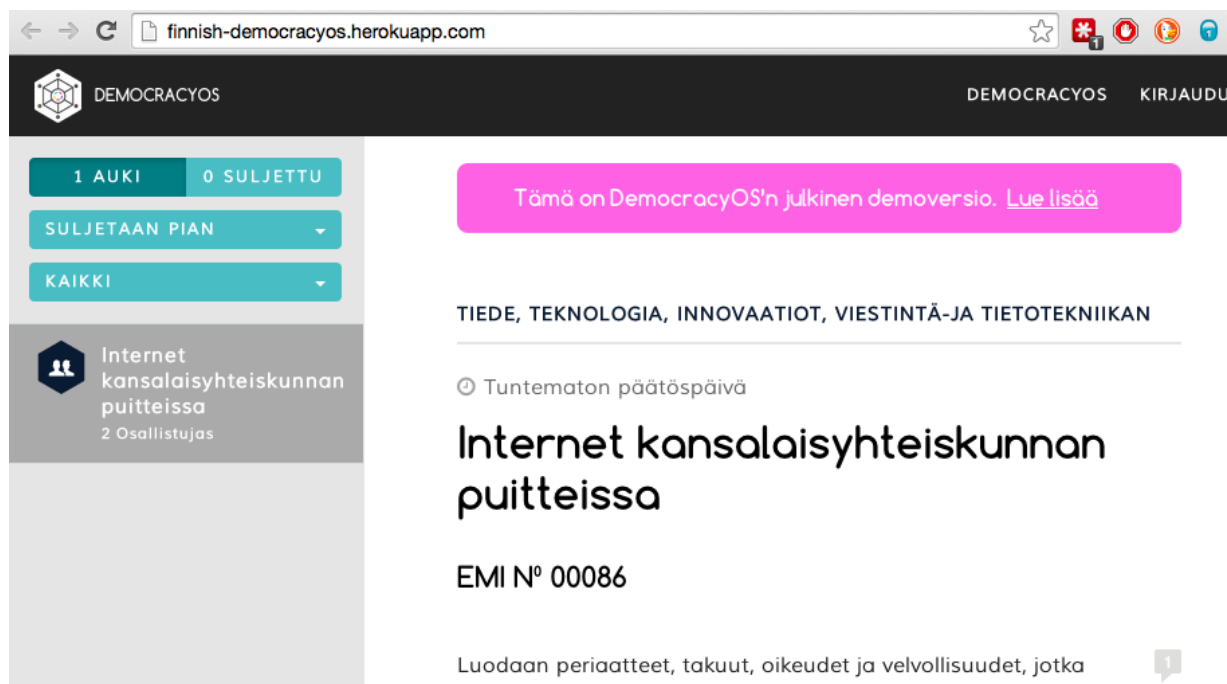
finnish-democracyos.herokuapp.com

DEMOCRACYOS

DEMOCRACYOS KIRJAUDU

1 AUKI 0 SULJETTU

SULJETAAN PIAN

KAIKKI

Internet kansalaisyhteiskunnan puitteissa
2 Osallistujas

Tämä on DemocracyOS'n julkinen demoversio. Lue lisää

TIEDE, TEKNOLOGIA, INNOVAATIOT, VIESTINTÄ-JA TIETOTEKNIIKAN

Tuntematon päätöspäivä

Internet kansalaisyhteiskunnan puitteissa

EMI Nº 00086

Luodaan periaatteet, takuut, oikeudet ja velvollisuudet, jotka

1